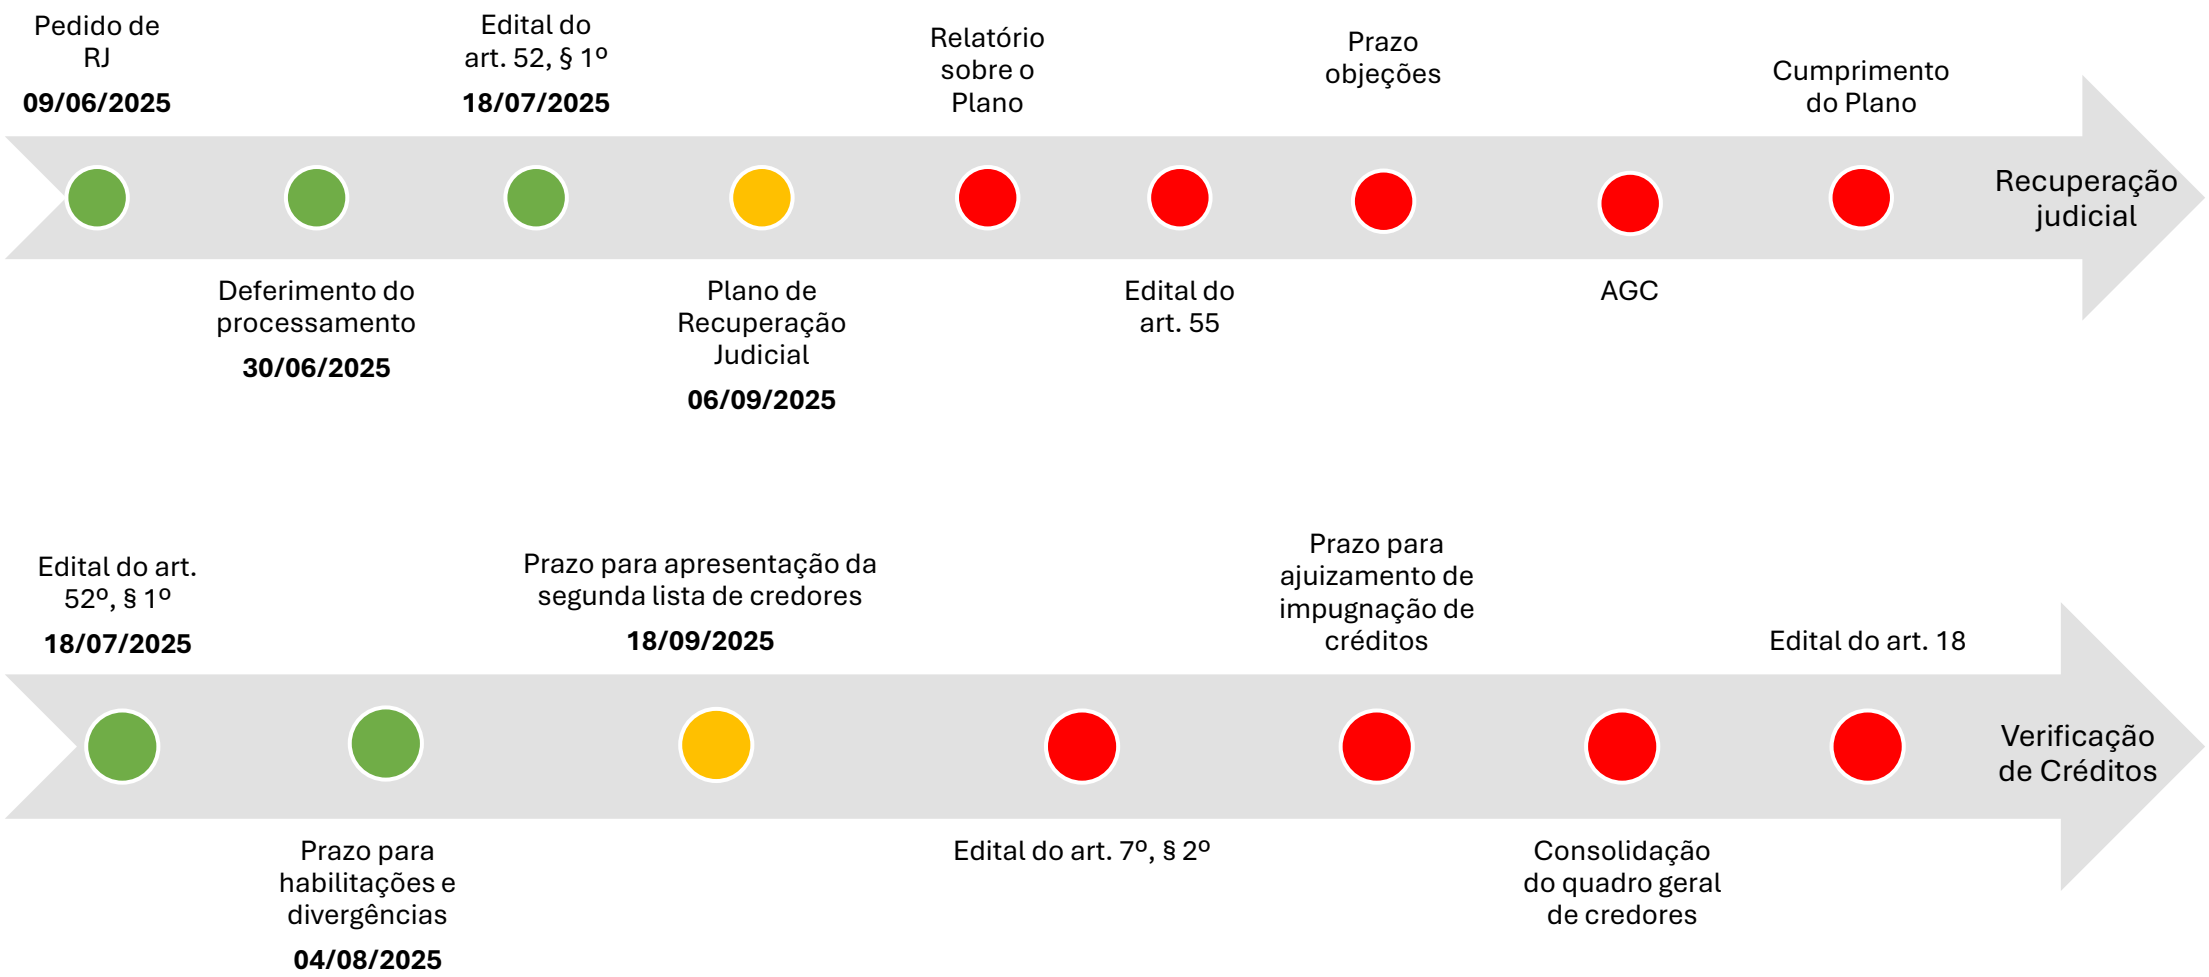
Pedido de RJ
09/06/2025

Edital do art. 52, § 1º
18/07/2025

Relatório sobre o Plano

Prazo objeções

Cumprimento do Plano

Recuperação judicial

Deferimento do processamento
30/06/2025

Plano de Recuperação Judicial
06/09/2025

Edital do art. 55

AGC

Edital do art. 52º, § 1º
18/07/2025

Prazo para apresentação da segunda lista de credores
18/09/2025

Prazo para ajuizamento de impugnação de créditos

Edital do art. 18

Verificação de Créditos

Prazo para habilitações e divergências
04/08/2025

Edital do art. 7º, § 2º

Consolidação do quadro geral de credores